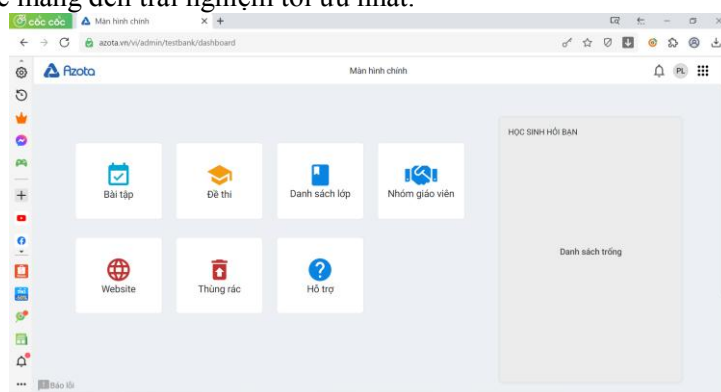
c mang đến trải nghiệm tối ưu nhất.

cốc cốc
Màn hình chính
azota.vn/vi/admin/testbank/dashboard

Azota
Màn hình chính
PL

Bài tập
Đề thi
Danh sách lớp
Nhóm giáo viên
Website
Thùng rác
Hỗ trợ

HỌC SINH HỎI BẠN
Danh sách trống

Báo lỗi